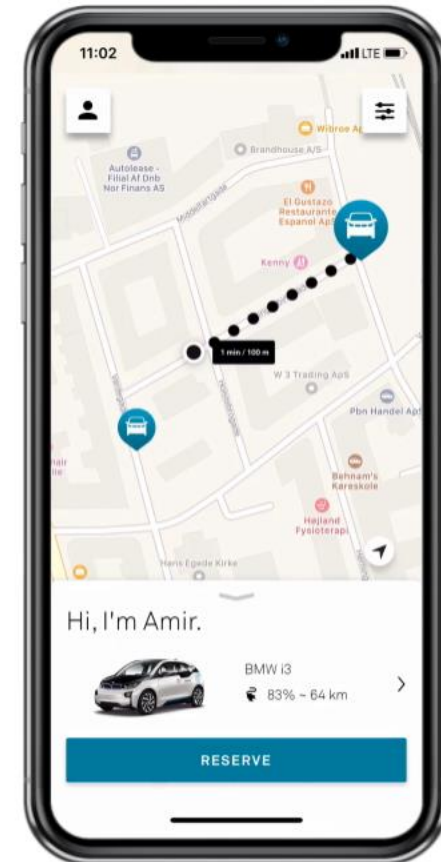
11:02
LTE

Witiroe Ap
Brandhouse A/S
Autolease - Filial Af Dnb Nor Finans AS
Middelfartgade
El Gustazo Restaurante Espanol ApS
Kenny
1 min / 100 m
W 3 Trading ApS
Pbn Handel Ap
hair
Behnam's Køreskole
Højland Fysioterapi
Hans Egede Kirke

Hi, I'm Amir.
BMW i3
83% ~ 64 km
RESERVE